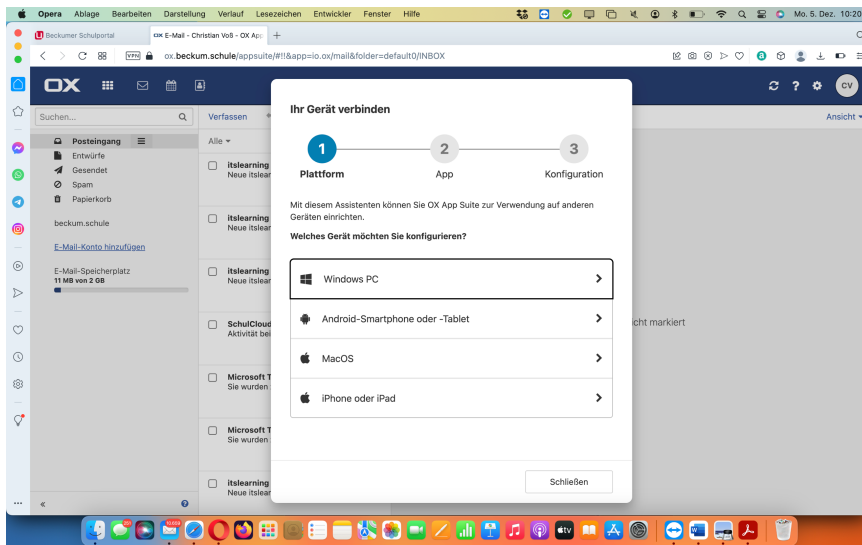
Opera Ablage Bearbeiten Darstellung Verlauf Lesezeichen Entwickler Fenster Hilfe

Mo. 5. Dez. 10:20

Beckumer Schulportal

OX E-Mail - Christian Voß - OX App

ox.beckum.schule/appsuite/#!!&app=io.ox/mail&folder=default0/INBOX

OX

CV

Suchen...

Verfassen

Ansicht

Posteingang

Entwürfe

Gesendet

Spam

Papierkorb

beckum.schule

E-Mail-Konto hinzufügen

E-Mail-Speicherplatz
11 MB von 2 GB

Alle

itslearning
Neue itslear

itslearning
Neue itslear

itslearning
Neue itslear

SchulCloud
Aktivität bei

Microsoft T
Sie wurden

Microsoft T
Sie wurden

itslearning
Neue itslear

icht markiert

Ihr Gerät verbinden

1
Plattform

2
App

3
Konfiguration

Mit diesem Assistenten können Sie OX App Suite zur Verwendung auf anderen Geräten einrichten.

Welches Gerät möchten Sie konfigurieren?

Windows PC

Android-Smartphone oder -Tablet

MacOS

iPhone oder iPad

Schließen